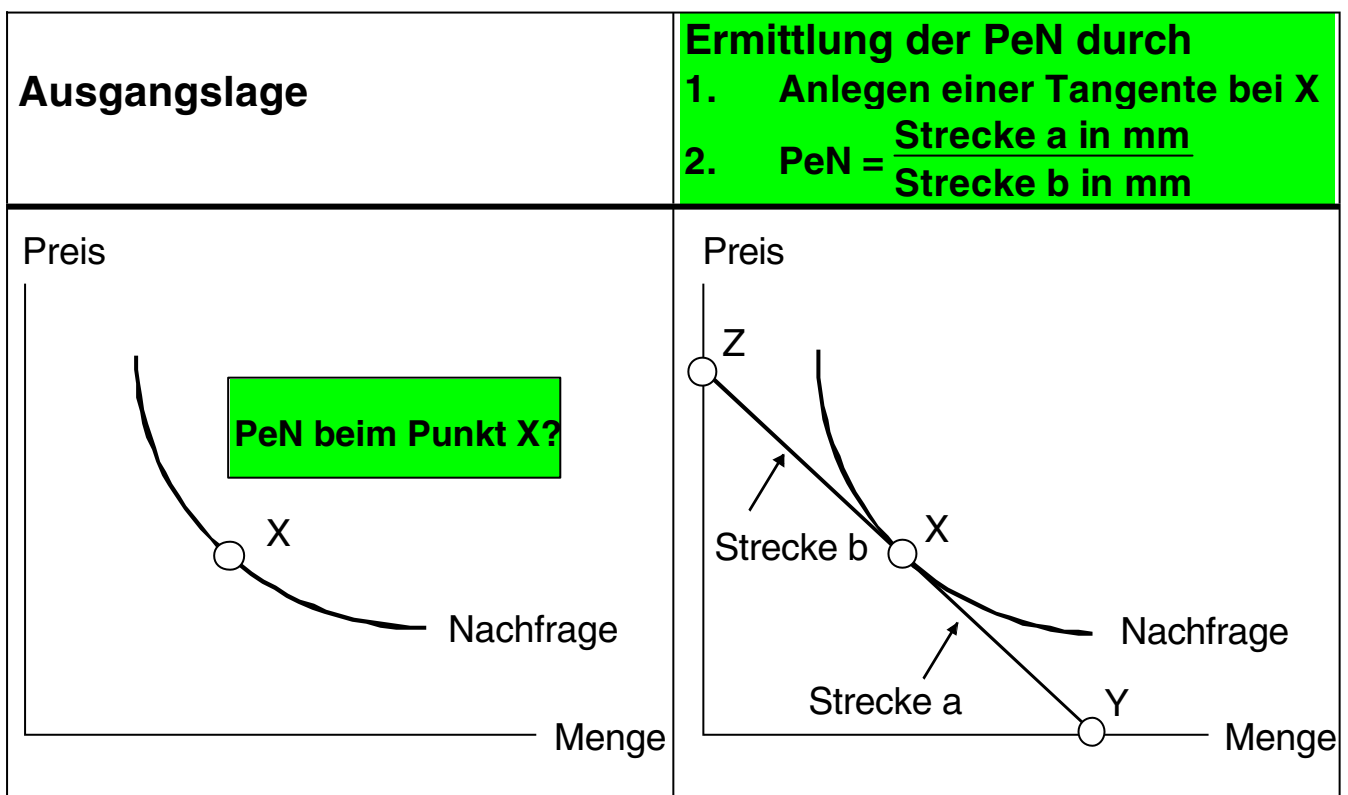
| Ausgangslage | Ermittlung der PeN durch<br>1. Anlegen einer Tangente bei X<br>2. PeN = $\frac{\text{Strecke a in mm}}{\text{Strecke b in mm}}$ |
|---|---|

Preis

PeN beim Punkt X?

X

Nachfrage

Menge

Preis

Z

Strecke b

X

Nachfrage

Strecke a

Y

Menge